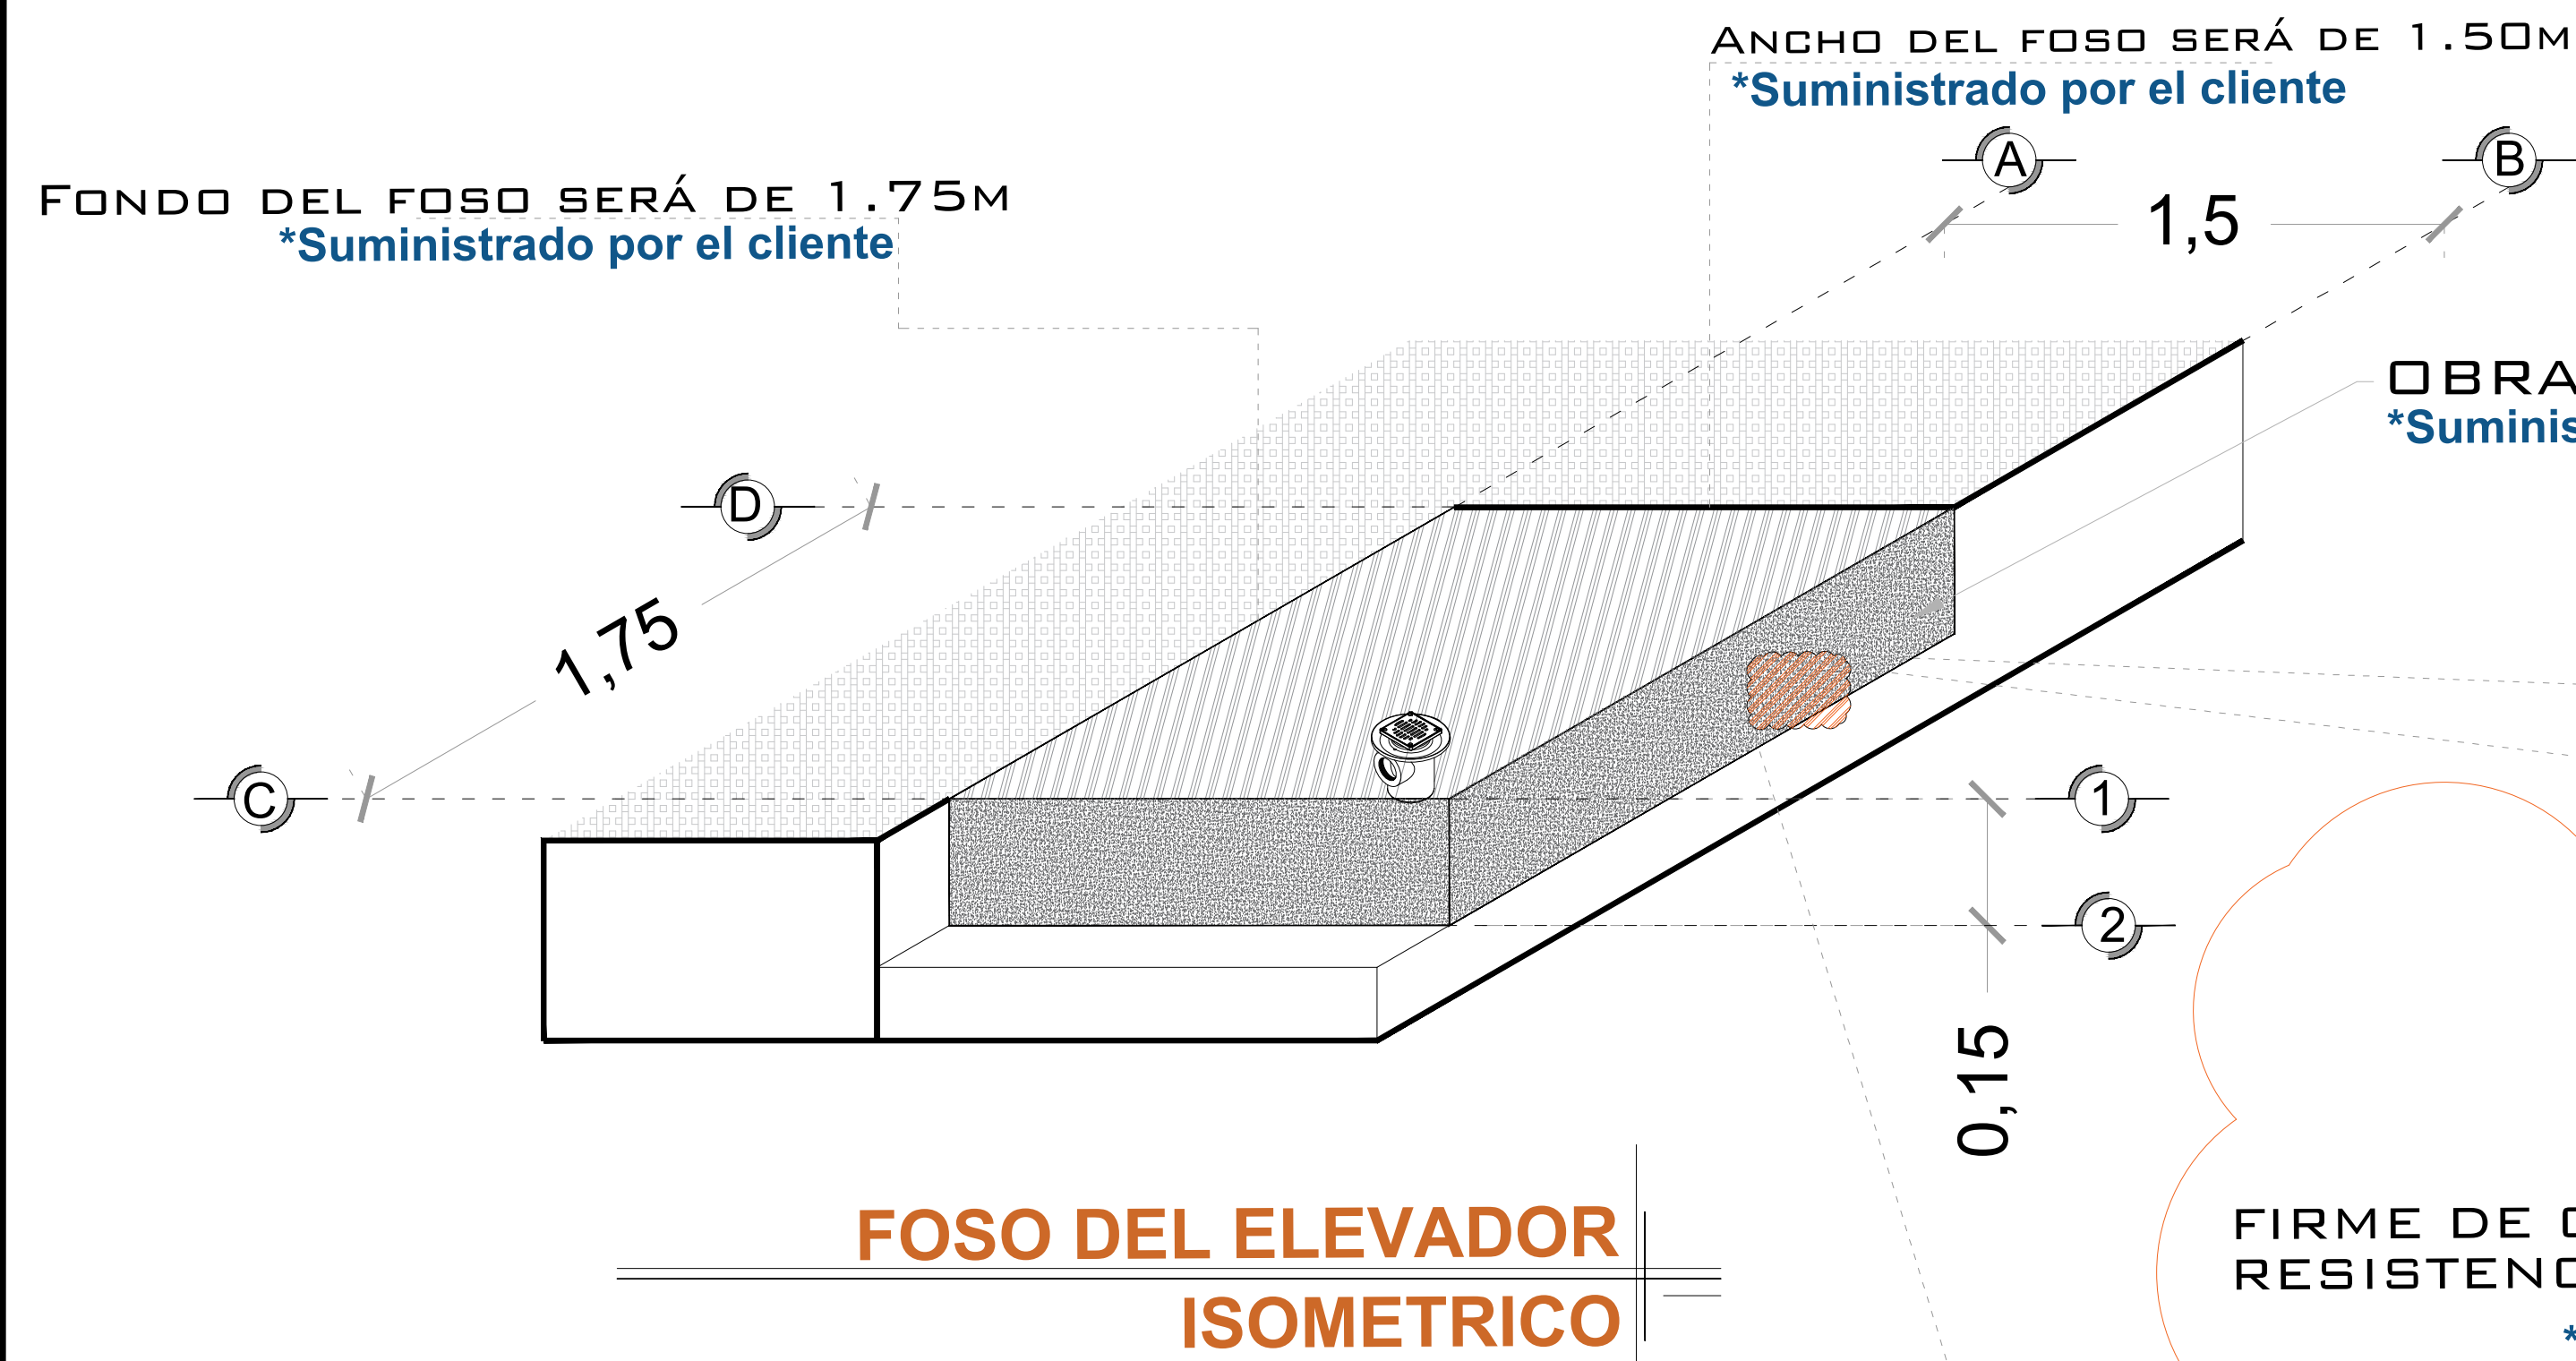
Ancho del foso será de 1.50m
*Suministrado por el cliente

A

B

1,5

Fondo del foso será de 1.75m
*Suministrado por el cliente

OBRA
*Suminis

D

1,75

C

1

2

0,15

FIRME DE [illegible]
RESISTENC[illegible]

*

FOSO DEL ELEVADOR
ISOMETRICO